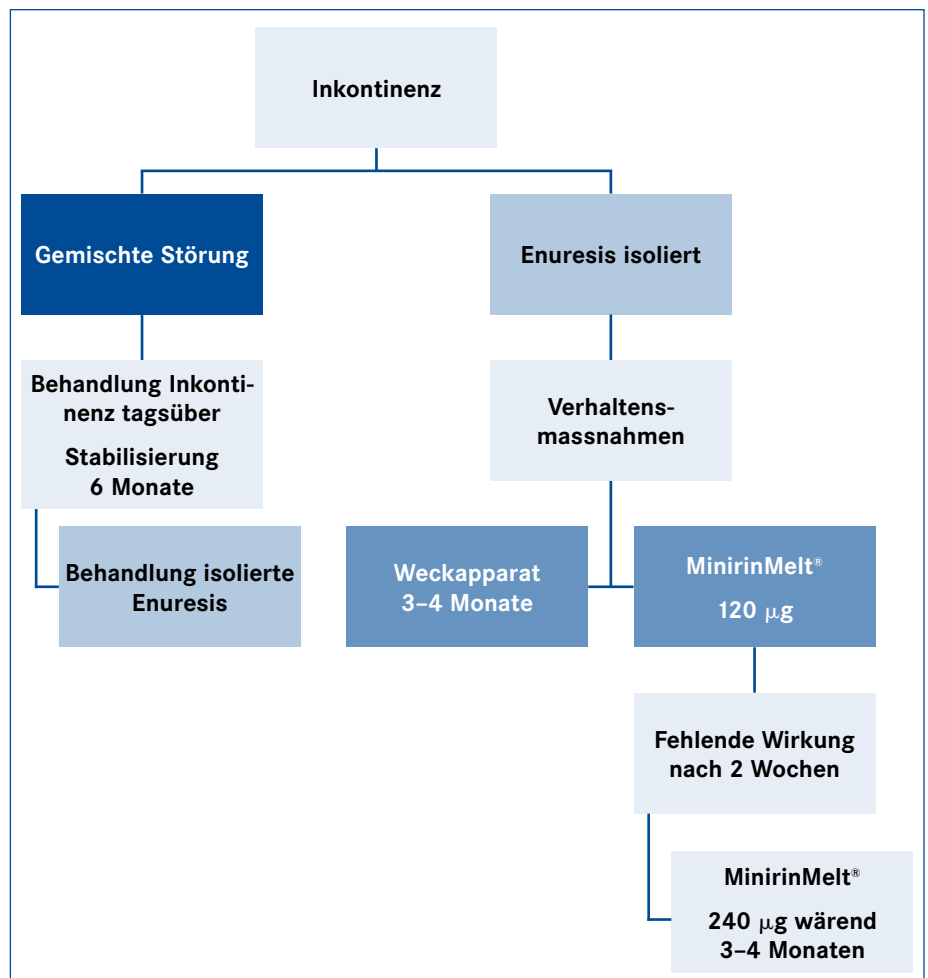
Inkontinenz

Gemischte Störung

Enuresis isoliert

Behandlung Inkontinenz tagsüber

Stabilisierung 6 Monate

Verhaltensmassnahmen

Behandlung isolierte Enuresis

Weckapparat 3–4 Monate

MinirinMelt®

120 µg

Fehlende Wirkung nach 2 Wochen

MinirinMelt®

240 µg wärend 3–4 Monaten